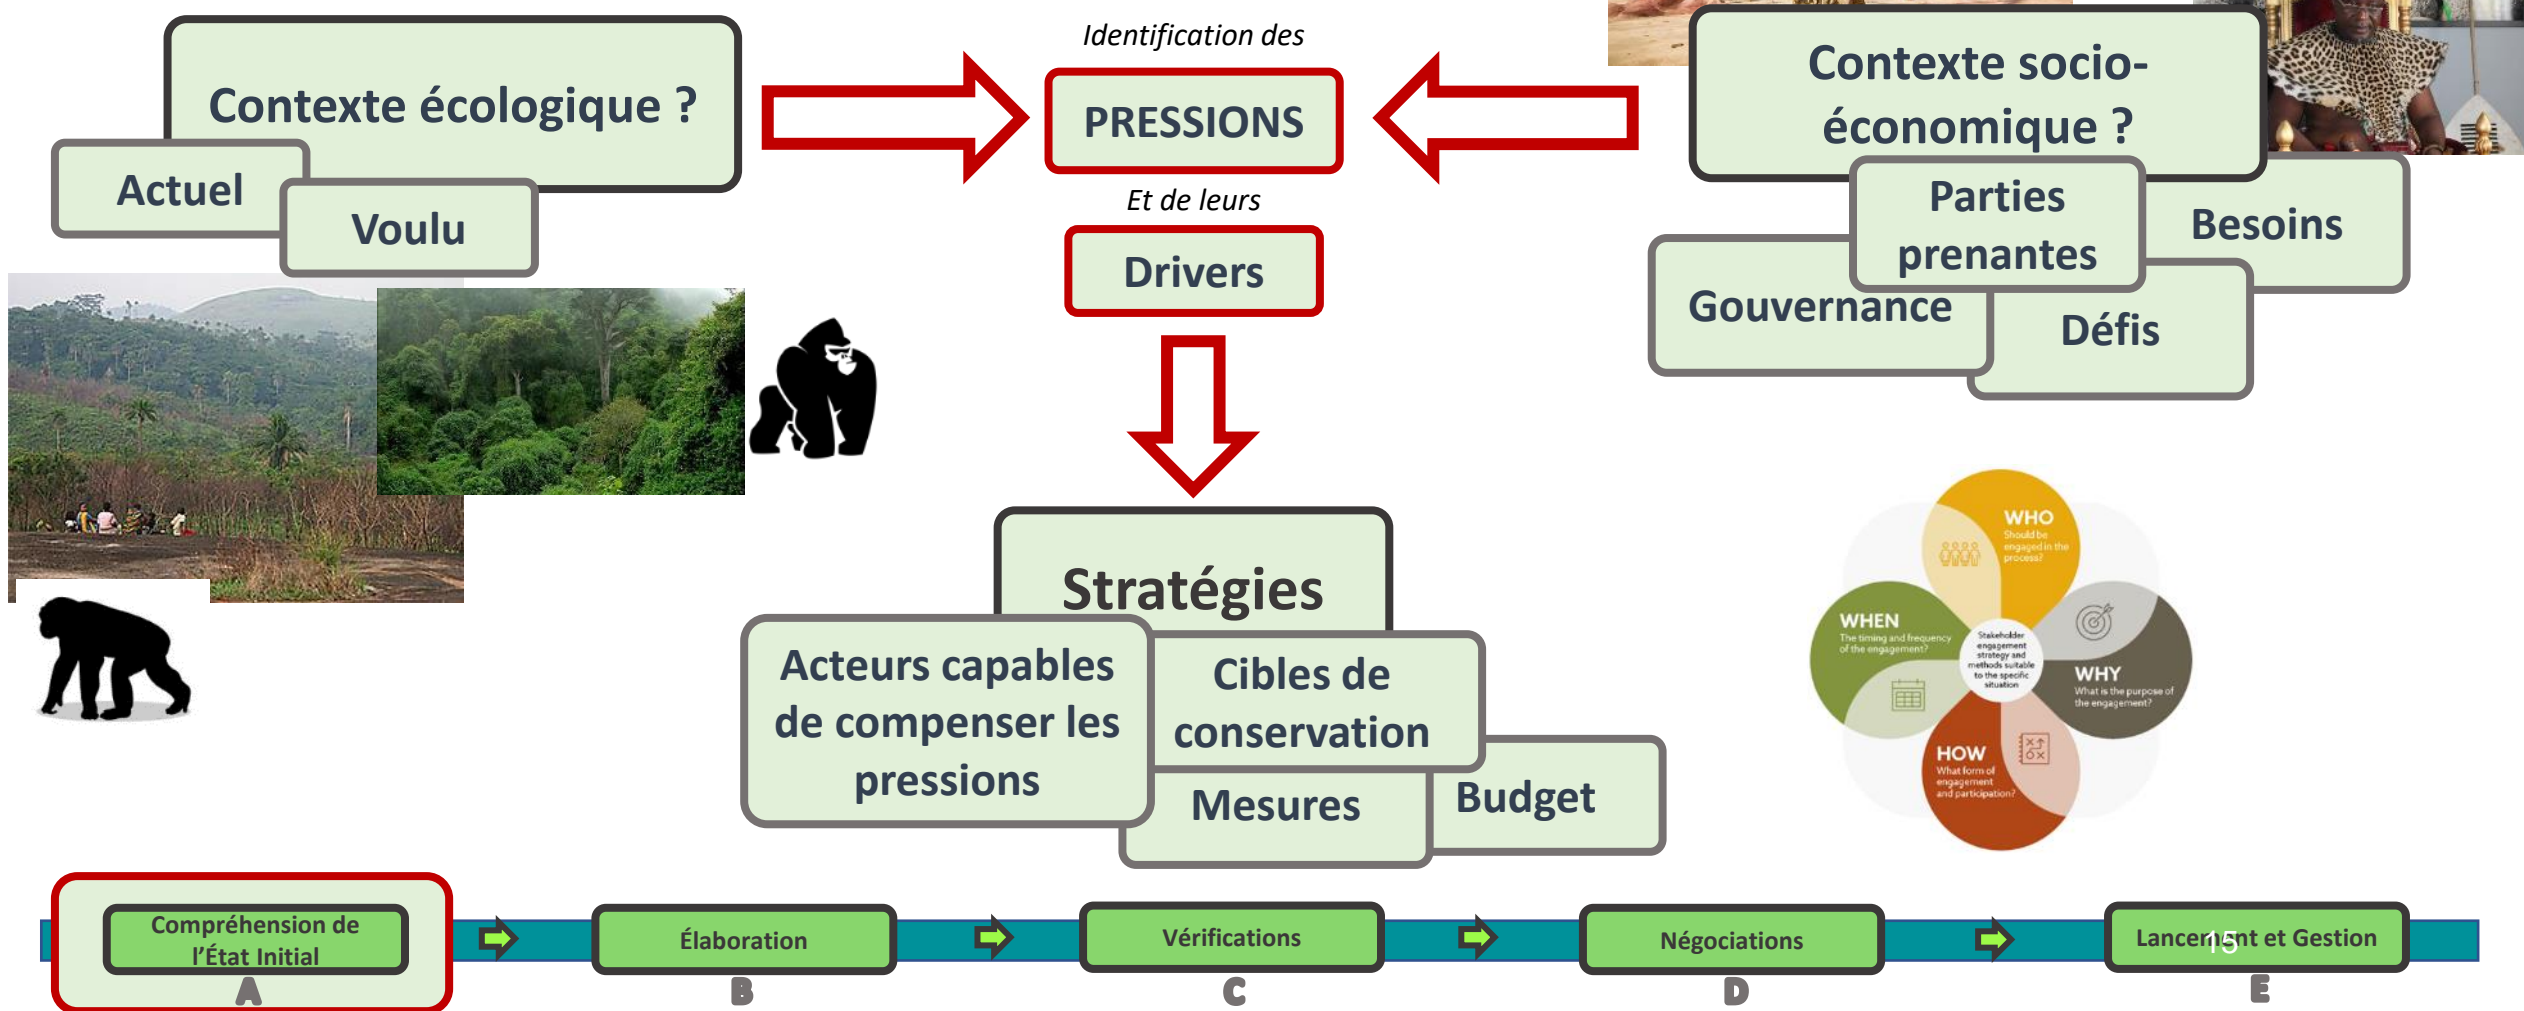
Contexte écologique ?

Actuel

Voulu

Identification des

PRESSIONS

Et de leurs

Drivers

Contexte socio-économique ?

Parties prenantes

Besoins

Gouvernance

Défis

Stratégies

Acteurs capables de compenser les pressions

Cibles de conservation

Mesures

Budget

WHO
Should be engaged in the process?

WHEN
The timing and frequency of the engagement?

Stakeholder engagement strategy and methods suitable to the specific situation

WHY
What is the purpose of the engagement?

HOW
What form of engagement and participation?

Compréhension de l'État Initial
A

Élaboration
B

Vérifications
C

Négociations
D

Lancement et Gestion
E

15